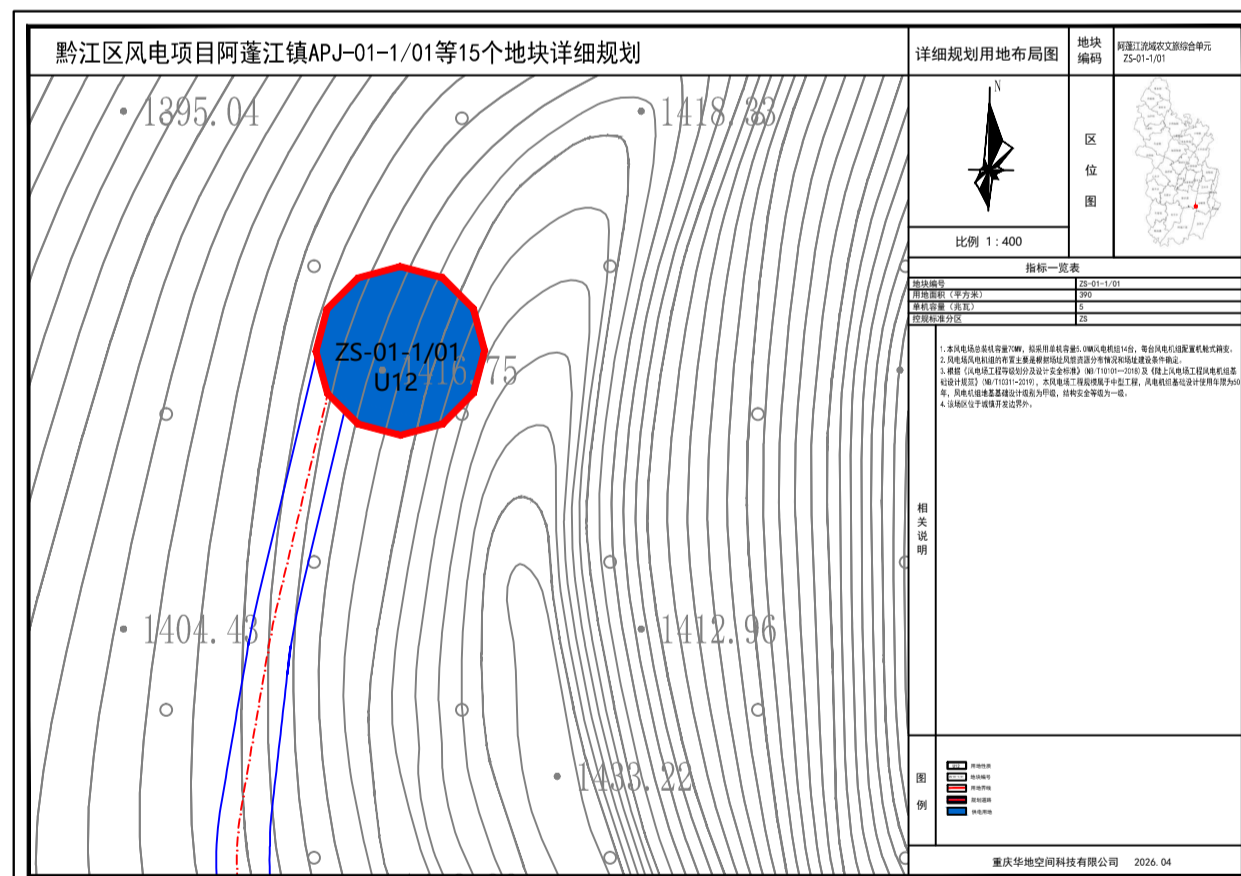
黔江区风电项目阿蓬江镇APJ-01-1/01等15个地块详细规划

1395.04
1418.33
ZS-01-1/01
U12
1416.75
1404.43
1412.96
1433.22

详细规划用地布局图

地块编码

阿蓬江流域农文旅综合单元 ZS-01-1/01

N

区位图

比例 1:400

指标一览表

| 地块编号 | ZS-01-1/01 |
|---|---|
| 用地面积（平方米） | 390 |
| 单机容量（兆瓦） | 5 |
| 控规标准分区 | ZS |

相关说明

1.本风电场总装机容量70MW，拟采用单机容量5.0MW风电机组14台，每台风电机组配置机舱式箱变。
2.风电场风电机组的布置主要是根据场址风能资源分布情况和场址建设条件确定。
3.根据《风电场工程等级划分及设计安全标准》（NB/T10101—2018）及《陆上风电场工程风电机组基础设计规范》（NB/T10311—2019），本风电场工程规模属于中型工程，风电机组基础设计使用年限为50年，风电机组地基基础设计级别为甲级，结构安全等级为一级。
4.该场区位于城镇开发边界外。

图例

用地性质
地块编号
用地界线
规划道路
供电用地

重庆华地空间科技有限公司 2026.04